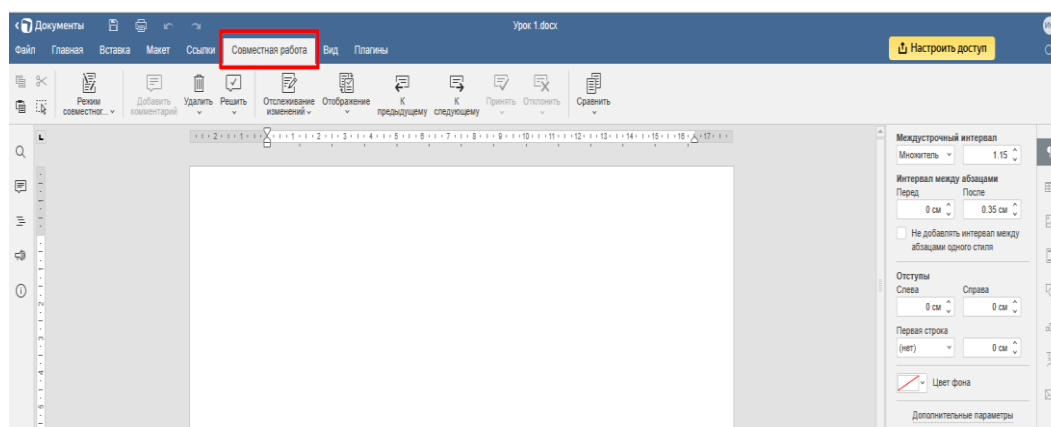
Документы

Урок 1.docx

Файл Главная Вставка Макет Ссылки Совместная работа Вид Плагины

Настроить доступ

Режим совместног... Добавить комментарий Удалить Решить Отслеживание изменений Отображение К предыдущему К следующему Принять Отклонить Сравнить

Междустрочный интервал
Множитель 1.15

Интервал между абзацами
Перед После
0 см 0.35 см

Не добавлять интервал между абзацами одного стиля

Отступы
Слева Справа
0 см 0 см

Первая строка
(нет) 0 см

Цвет фона

Дополнительные параметры